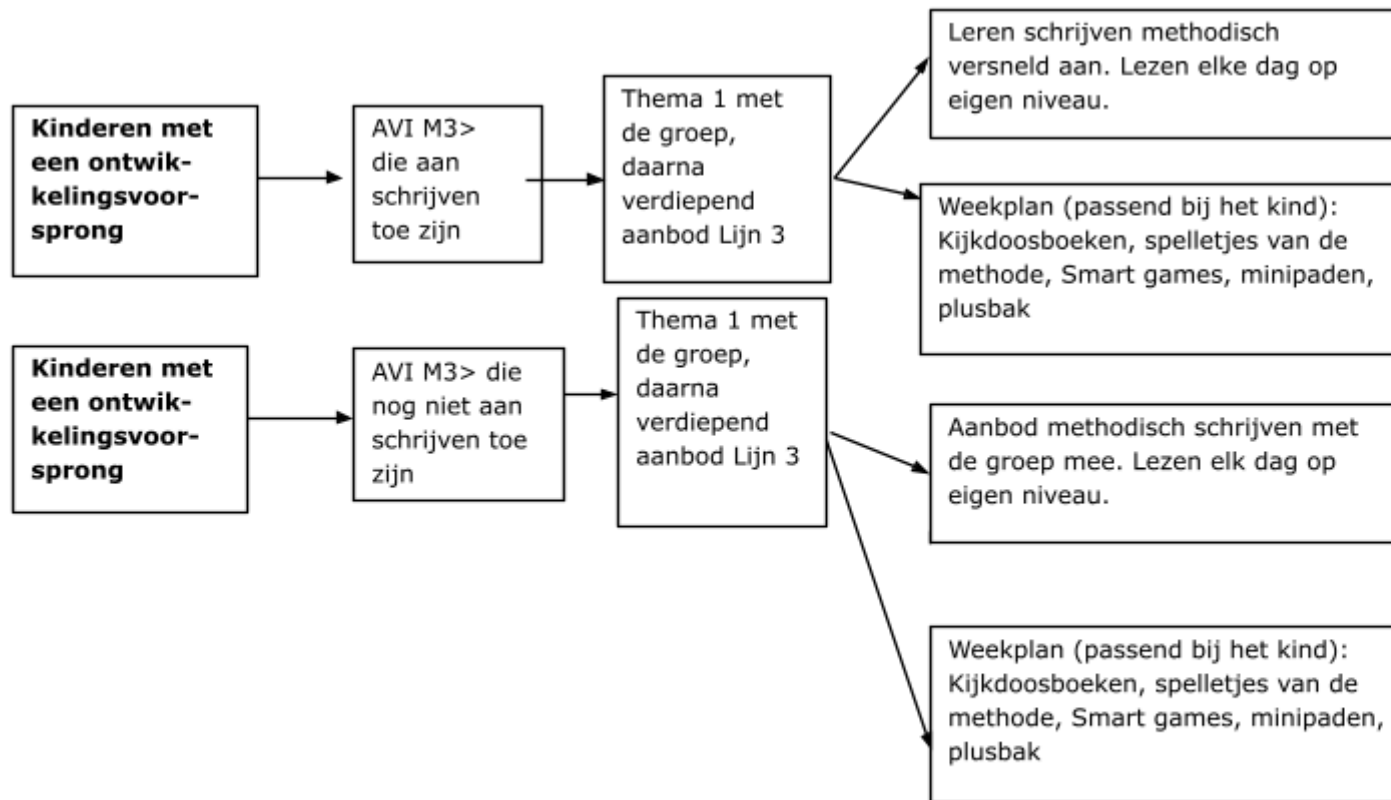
**Kinderen met een ontwikkelingsvoorsprong**

AVI M3> die aan schrijven toe zijn

Thema 1 met de groep, daarna verdiepend aanbod Lijn 3

Leren schrijven methodisch versneld aan. Lezen elke dag op eigen niveau.

Weekplan (passend bij het kind): Kijkdoosboeken, spelletjes van de methode, Smart games, minipaden, plusbak

**Kinderen met een ontwikkelingsvoorsprong**

AVI M3> die nog niet aan schrijven toe zijn

Thema 1 met de groep, daarna verdiepend aanbod Lijn 3

Aanbod methodisch schrijven met de groep mee. Lezen elk dag op eigen niveau.

Weekplan (passend bij het kind): Kijkdoosboeken, spelletjes van de methode, Smart games, minipaden, plusbak